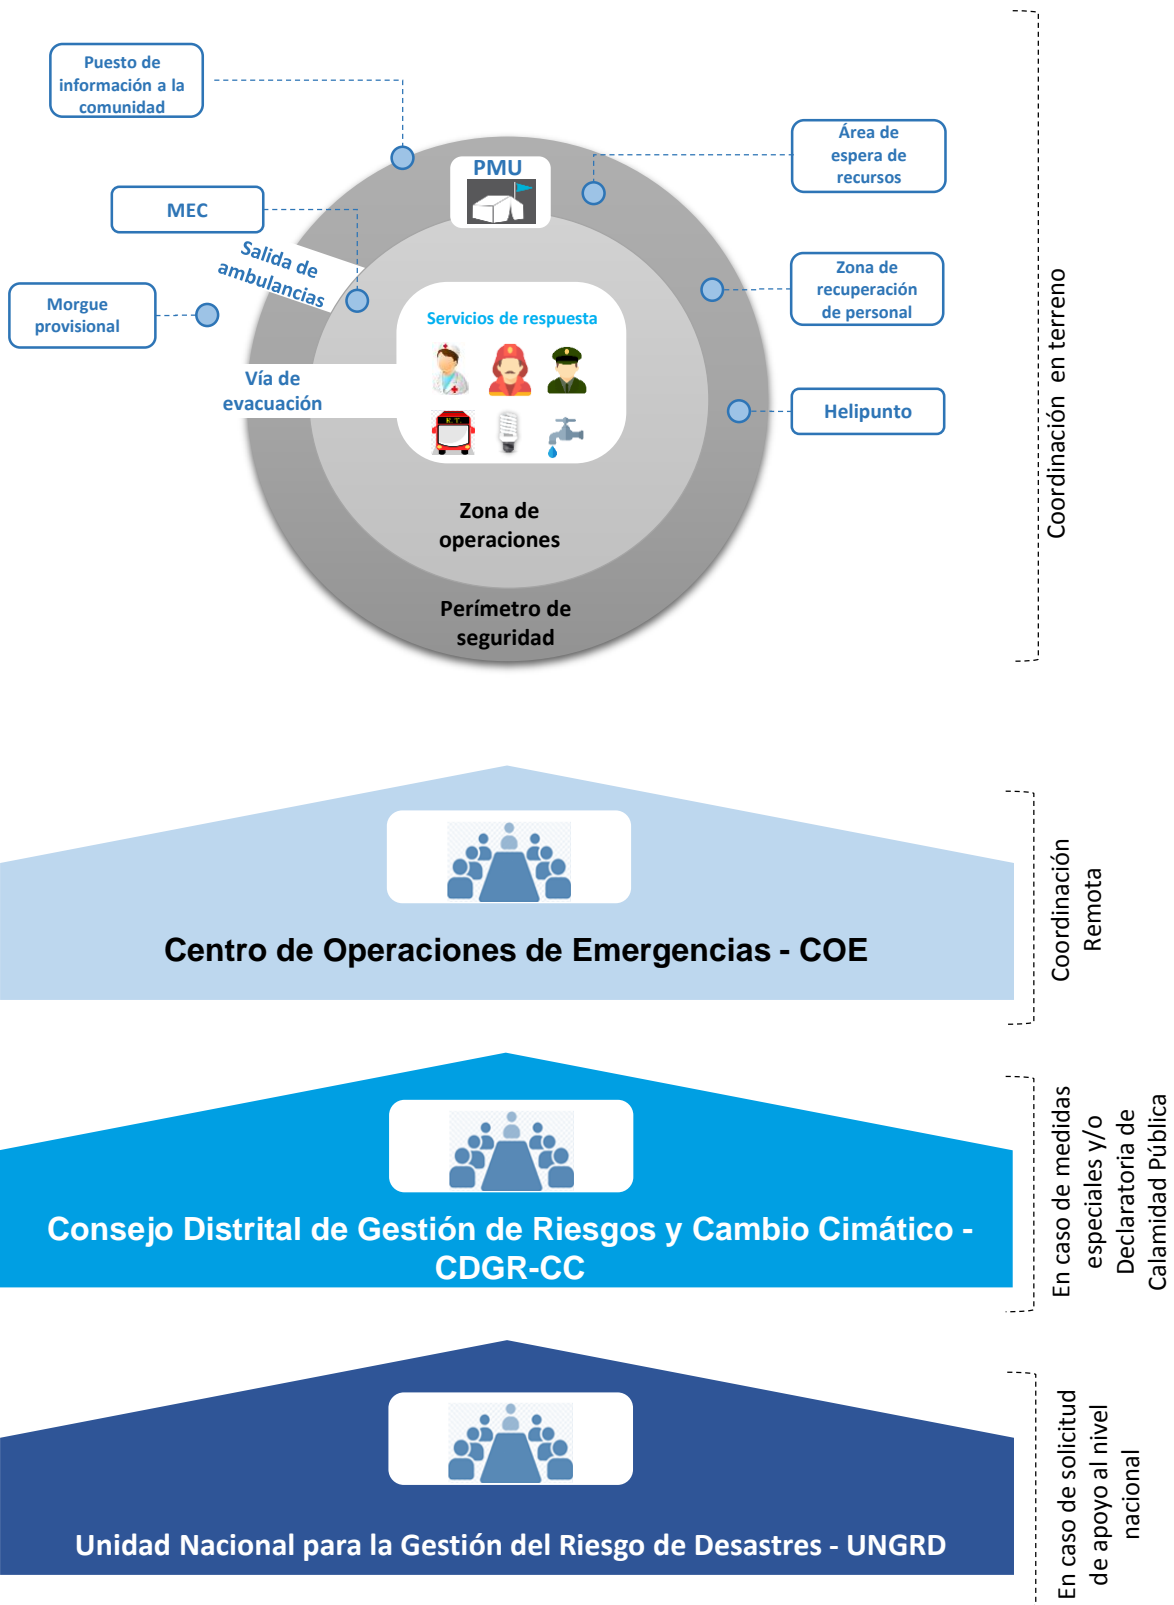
Puesto de información a la comunidad

PMU

Área de espera de recursos

MEC

Salida de ambulancias

Morgue provisional

Servicios de respuesta

Zona de recuperación de personal

Vía de evacuación

Helipunto

Zona de operaciones

Perímetro de seguridad

Coordinación en terreno

Centro de Operaciones de Emergencias - COE

Coordinación Remota

Consejo Distrital de Gestión de Riesgos y Cambio Cimático - CDGR-CC

En caso de medidas especiales y/o Declaratoria de Calamidad Pública

Unidad Nacional para la Gestión del Riesgo de Desastres - UNGRD

En caso de solicitud de apoyo al nivel nacional